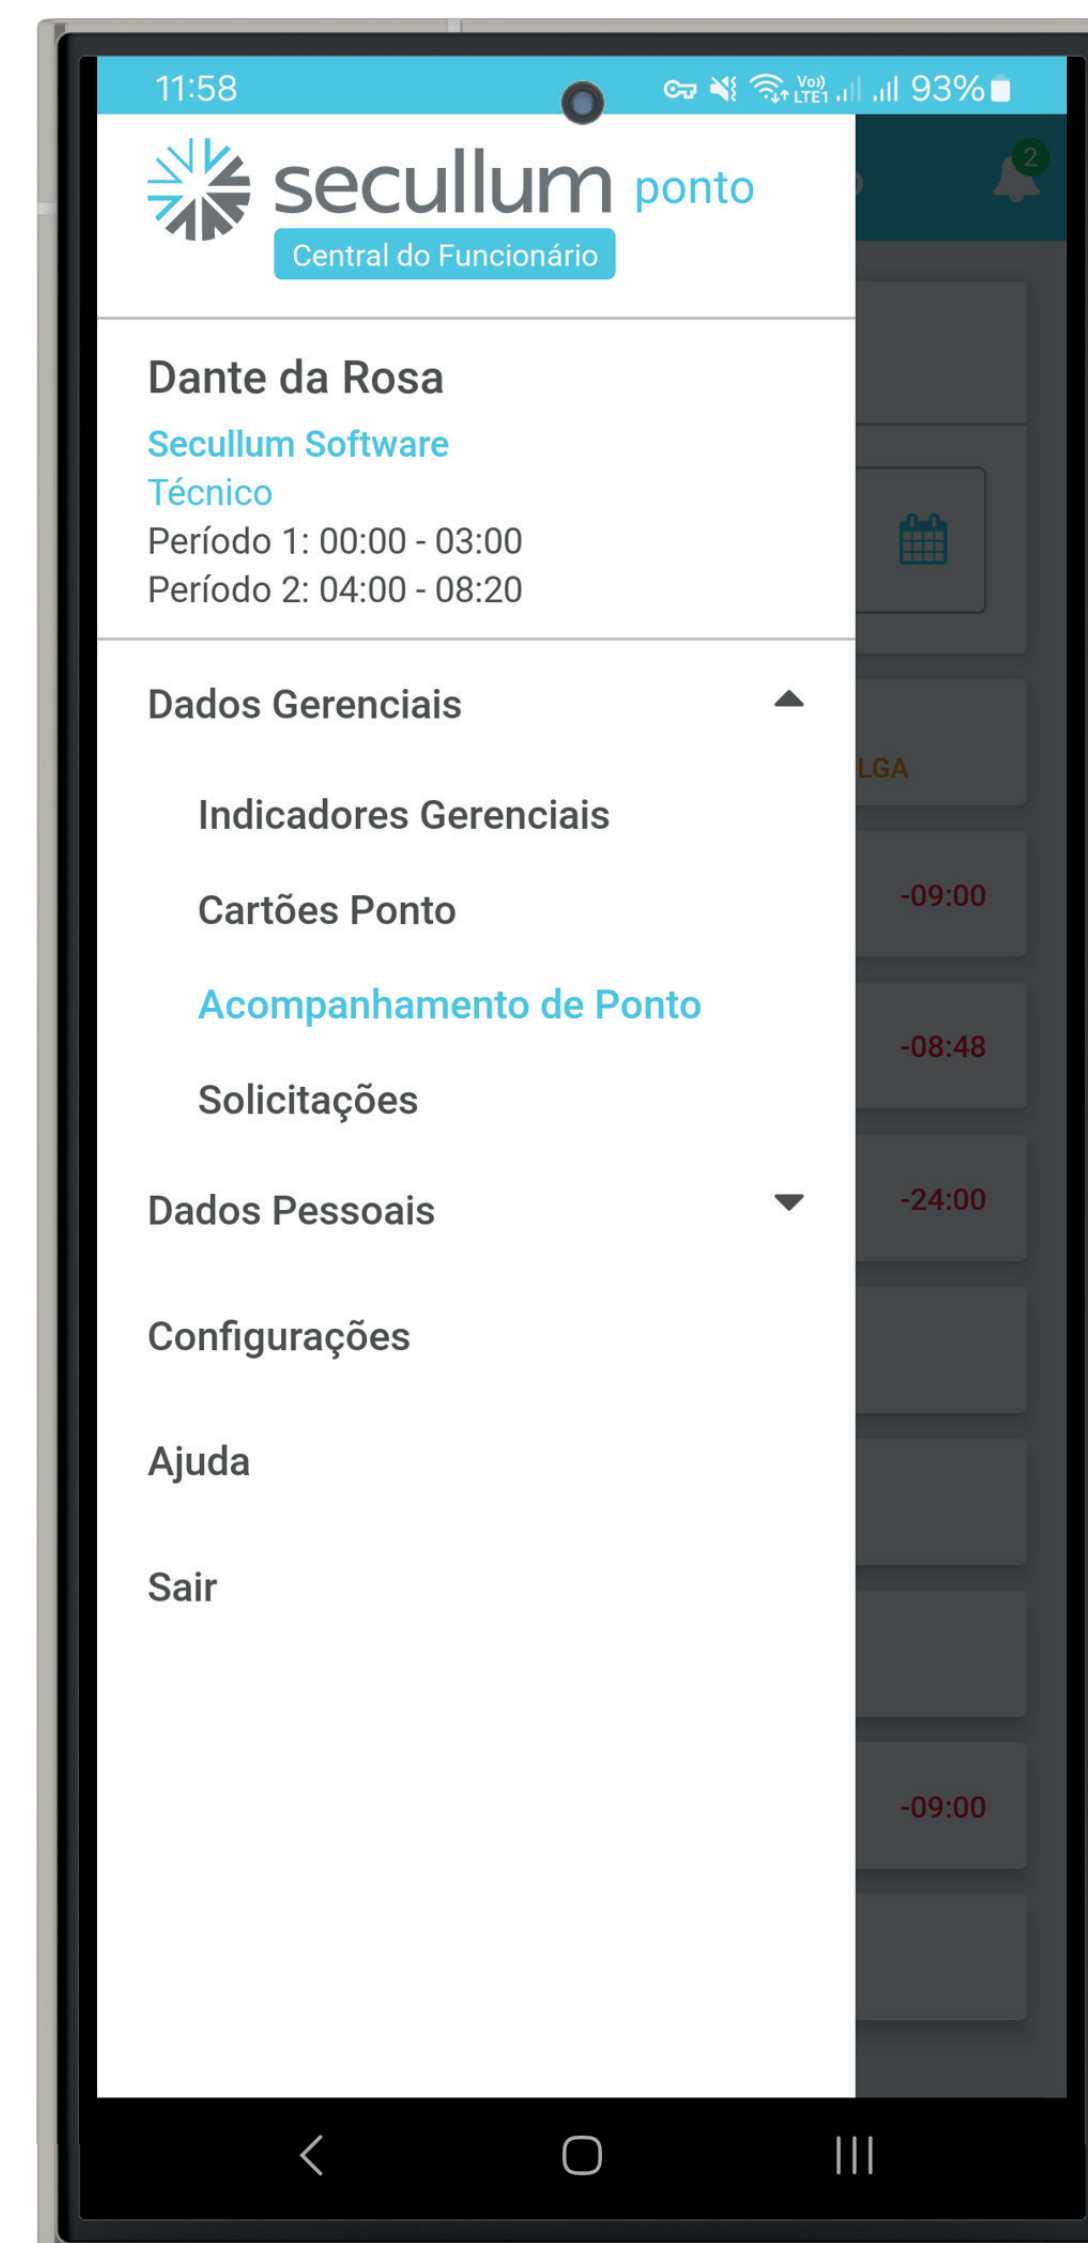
11:58

93%

secullum ponto

Central do Funcionário

2

Dante da Rosa

Secullum Software

Técnico

Período 1: 00:00 - 03:00

Período 2: 04:00 - 08:20

Dados Gerenciais

Indicadores Gerenciais

Cartões Ponto

Acompanhamento de Ponto

Solicitações

Dados Pessoais

Configurações

Ajuda

Sair

LGA

-09:00

-08:48

-24:00

-09:00